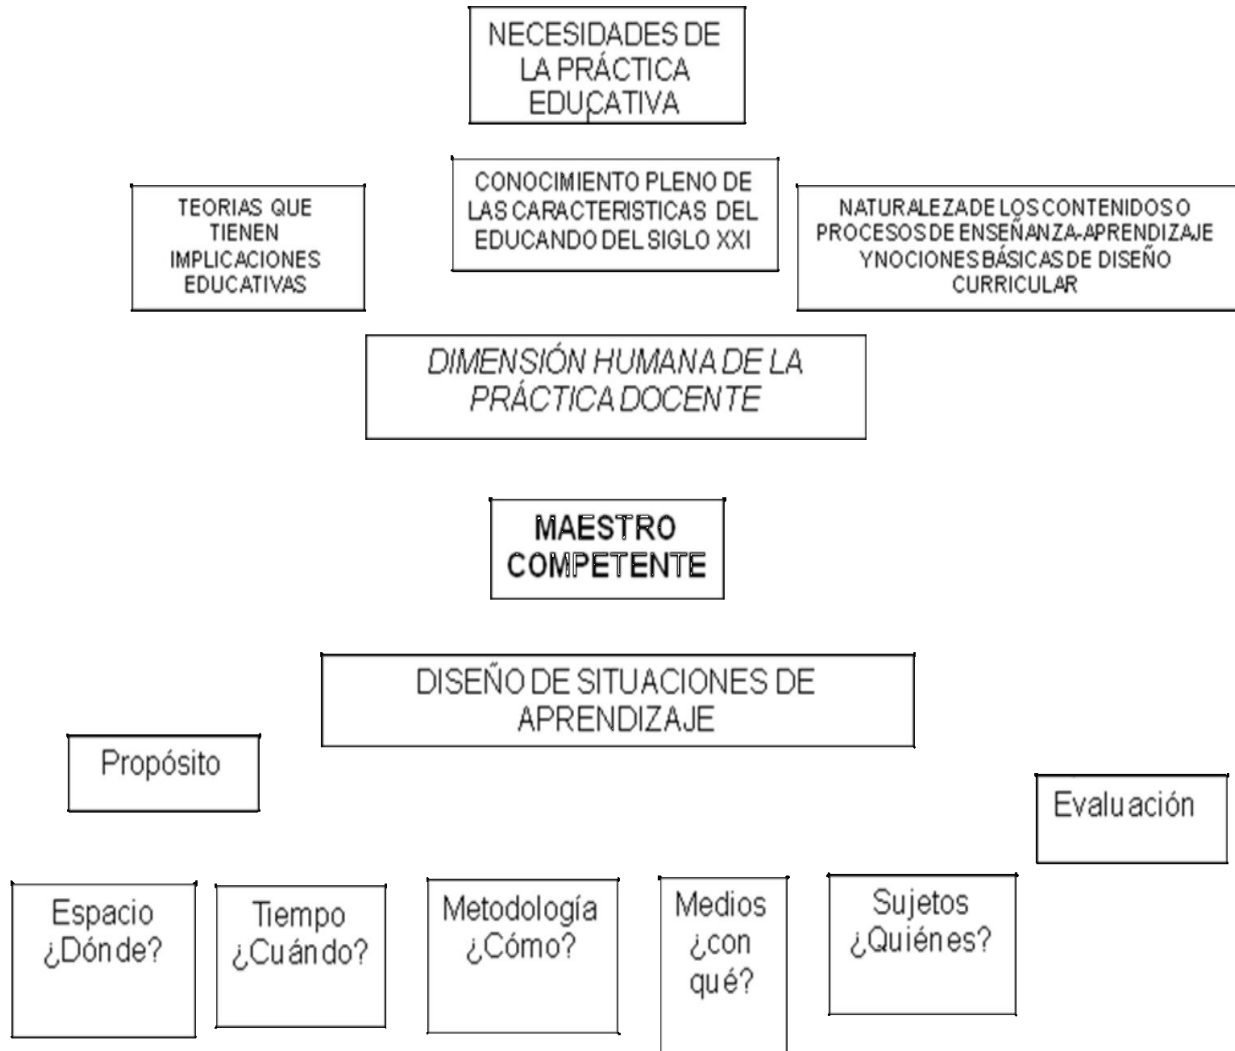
NECESIDADES DE LA PRÁCTICA EDUCATIVA

TEORIAS QUE TIENEN IMPLICACIONES EDUCATIVAS

CONOCIMIENTO PLENO DE LAS CARACTERISTICAS DEL EDUCANDO DEL SIGLO XXI

NATURALEZA DE LOS CONTENIDOS O PROCESOS DE ENSEÑANZA-APRENDIZAJE Y NOCIONES BÁSICAS DE DISEÑO CURRICULAR

DIMENSIÓN HUMANA DE LA PRÁCTICA DOCENTE

MAESTRO COMPETENTE

DISEÑO DE SITUACIONES DE APRENDIZAJE

Propósito

Evaluación

Espacio ¿Dónde?

Tiempo ¿Cuándo?

Metodología ¿Cómo?

Medios ¿con qué?

Sujetos ¿Quiénes?